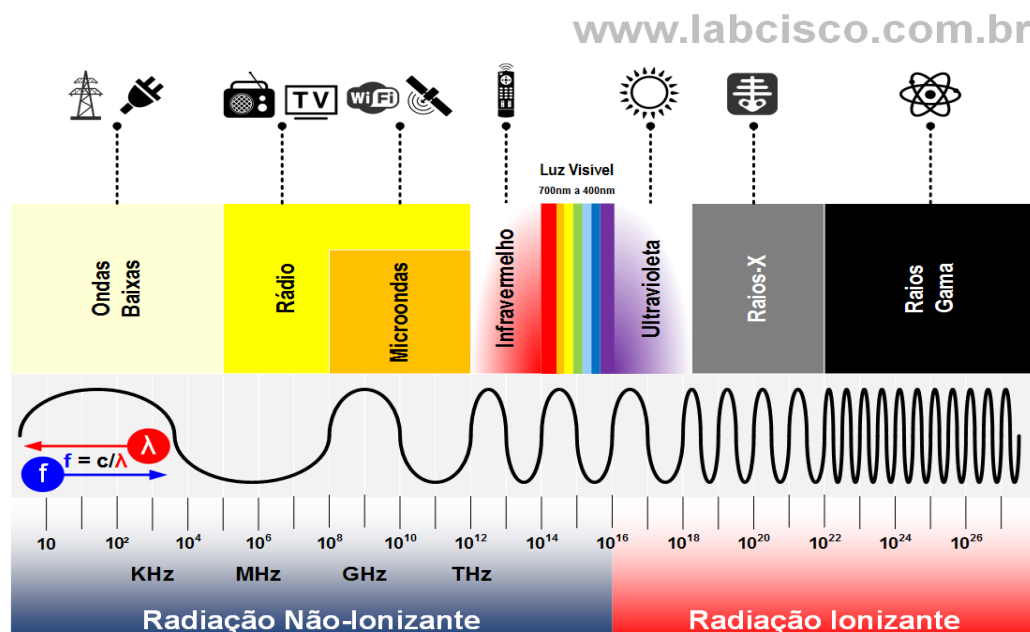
www.labcisco.com.br

TV

WiFi

Luz Visível
700nm a 400nm

Ondas Baixas

Rádio

Microondas

Infravermelho

Ultravioleta

Raios-X

Raios Gama

λ

$f = c/\lambda$

f

10 $10^2$ $10^4$ $10^6$ $10^8$ $10^{10}$ $10^{12}$ $10^{14}$ $10^{16}$ $10^{18}$ $10^{20}$ $10^{22}$ $10^{24}$ $10^{26}$

KHz MHz GHz THz

Radiação Não-Ionizante

Radiação Ionizante